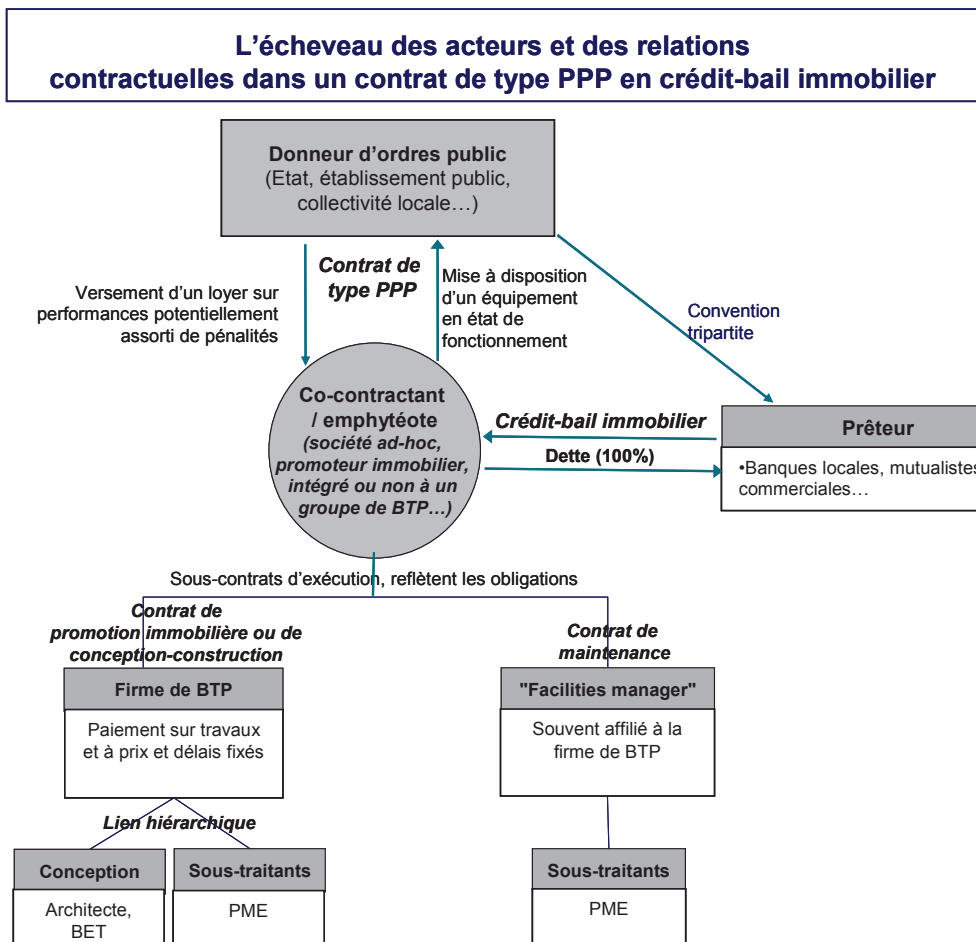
L'écheveau des acteurs et des relations contractuelles dans un contrat de type PPP en crédit-bail immobilier

Donneur d'ordres public
(Etat, établissement public, collectivité locale…)

Versement d'un loyer sur performances potentiellement assorti de pénalités

Contrat de type PPP

Mise à disposition d'un équipement en état de fonctionnement

Convention tripartite

Co-contractant / emphytéote
(société ad-hoc, promoteur immobilier, intégré ou non à un groupe de BTP…)

Crédit-bail immobilier

Dette (100%)

Prêteur
•Banques locales, mutualistes commerciales…

Sous-contrats d'exécution, reflètent les obligations

Contrat de promotion immobilière ou de conception-construction

Contrat de maintenance

Firme de BTP
Paiement sur travaux et à prix et délais fixés

"Facilities manager"
Souvent affilié à la firme de BTP

Lien hiérarchique

Conception
Architecte, BET

Sous-traitants
PME

Sous-traitants
PME